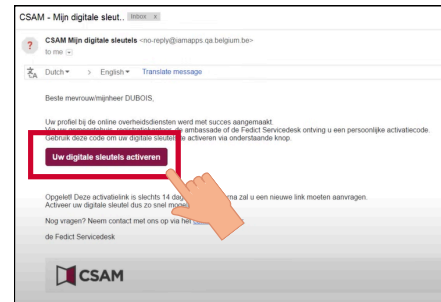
CSAM - Mijn digitale sleut... Inbox x

CSAM Mijn digitale sleutels <no-reply@iamapps qa.belgium.be>
to me

Dutch > English Translate message

Beste mevrouw/mijnheer DUBOIS,

Uw profiel bij de online overheidsdiensten werd met succes aangemaakt.
Via uw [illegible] de ambassade of de Fedict Servicedesk ontving u een persoonlijke activatiecode.
Gebruik deze code om uw digitale sleutel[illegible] te activeren via onderstaande knop.

Uw digitale sleutels activeren

Opgelet! Deze activatielink is slechts 14 dag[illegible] na zal u een nieuwe link moeten aanvragen.
Activeer uw digitale sleutel dus zo snel mo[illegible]

Nog vragen? Neem contact met ons op via het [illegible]

de Fedict Servicedesk

CSAM